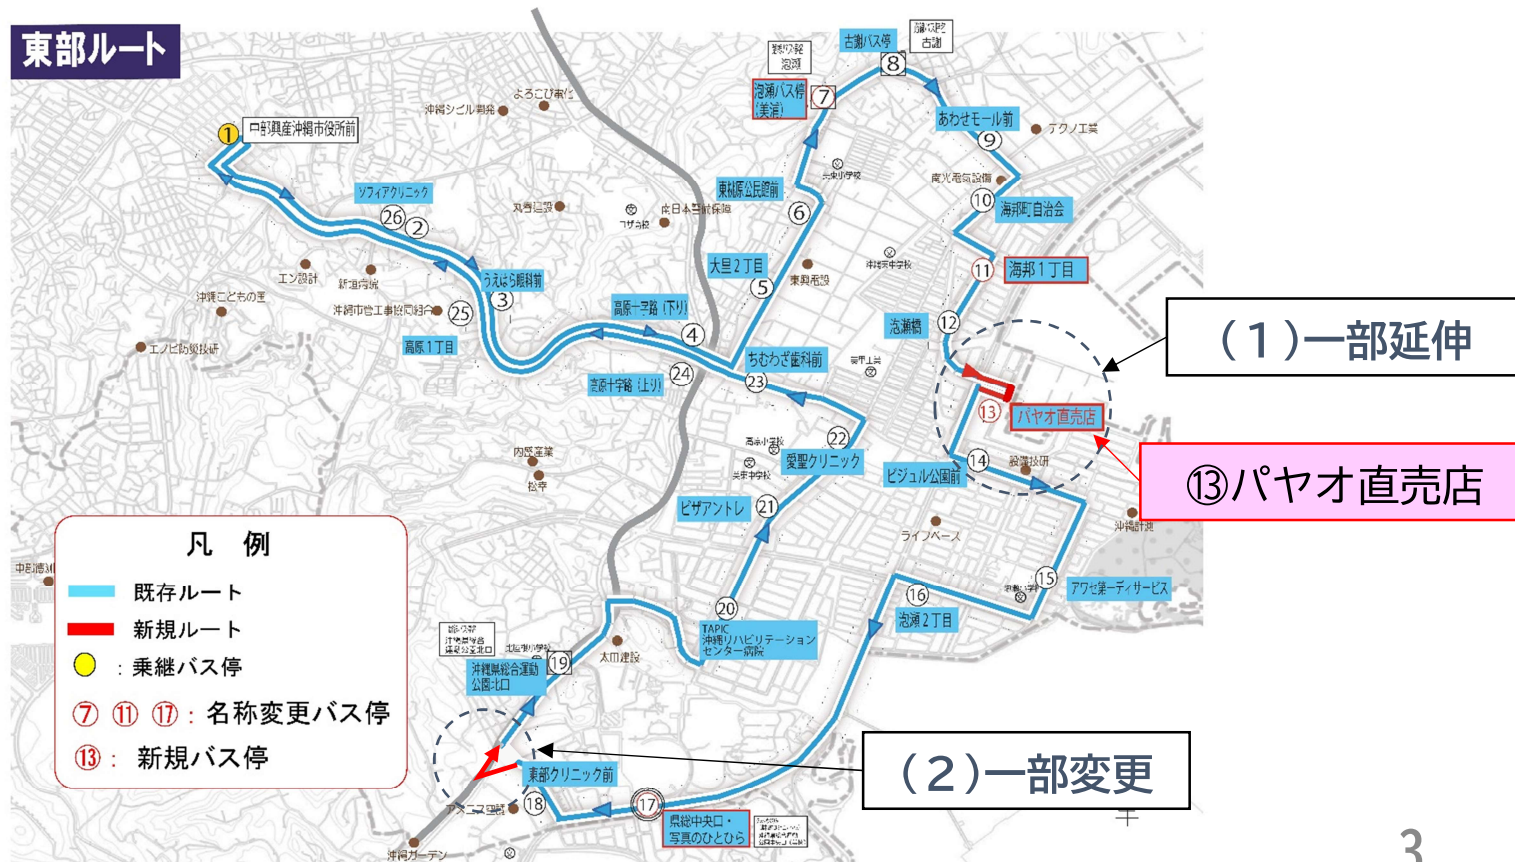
東部ルート

① 内閣府沖縄総合事務局沖縄市役所前

ソフィアクリニック
㉖ ②
うえはら眼科前
③
㉕
高原1丁目
高原十字路（下り）
④
高原十字路（上り）
㉔
大里2丁目
⑤
東桃原公民館前
⑥
泡瀬バス停（美浜）
⑦
古謝バス停
⑧
あわせモール前
⑨
海邦町自治会
⑩
⑪ 海邦1丁目
泡瀬橋
⑫
ちむわざ歯科前
㉓
㉒
愛聖クリニック
⑬ パヤオ直売店
⑭
ビジュル公園前
ピザアントレ
㉑
⑮
アワセ第一ディサービス
⑯
泡瀬2丁目
⑳
TAPIC 沖縄リハビリテーションセンター病院
沖縄県総合運動公園北口
⑲
東部クリニック前
⑱
⑰
県総中央口・写真のひとひら

よろこび薬局
沖縄シビル開発
丸善運送
沖縄こどもの国
エン設計
新垣病院
沖縄市役工事協同組合
エノビ防災技研
内間産業
松本
中部病院
太田建設
古謝
テクノ工業

凡　例
既存ルート
新規ルート
：乗継バス停
⑦ ⑪ ⑰：名称変更バス停
⑬：新規バス停

（1）一部延伸
⑬パヤオ直売店
（2）一部変更

3